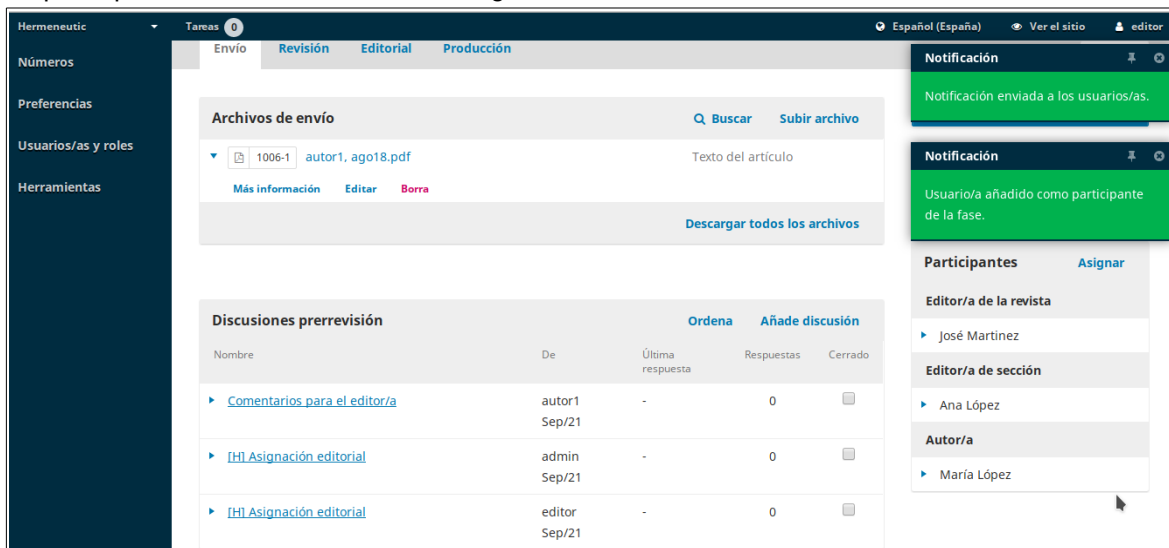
Hermeneutic
Tareas 0
Español (España) Ver el sitio editor

Números
Preferencias
Usuarios/as y roles
Herramientas

Envío Revisión Editorial Producción

Notificación
Notificación enviada a los usuarios/as.

Notificación
Usuario/a añadido como participante de la fase.

Archivos de envío
Buscar Subir archivo
1006-1 autor1, ago18.pdf Texto del artículo
Más información Editar Borra
Descargar todos los archivos

Participantes Asignar
Editor/a de la revista
José Martinez
Editor/a de sección
Ana López
Autor/a
María López

Discusiones prerrevisión
Ordena Añade discusión

| Nombre | De | Última respuesta | Respuestas | Cerrado |
|---|---|---|---|---|
| Comentarios para el editor/a | autor1 Sep/21 | - | 0 | |
| [H] Asignación editorial | admin Sep/21 | - | 0 | |
| [H] Asignación editorial | editor Sep/21 | - | 0 | |